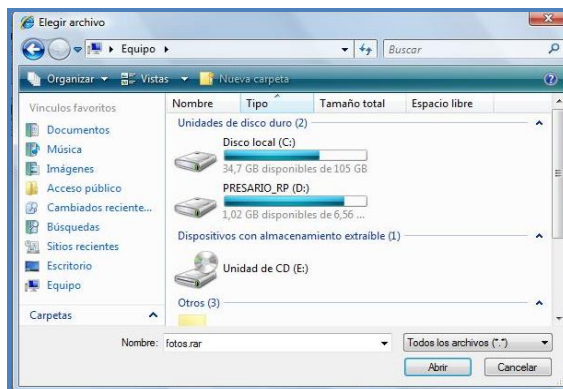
Elegir archivo

Equipo ▸

Buscar

Organizar ▾ Vistas ▾ Nueva carpeta

Vínculos favoritos

Documentos

Música

Imágenes

Acceso público

Cambiados reciente...

Búsquedas

Sitios recientes

Escritorio

Equipo

Carpetas

Nombre Tipo Tamaño total Espacio libre

Unidades de disco duro (2)

Disco local (C:)

34,7 GB disponibles de 105 GB

PRESARIO_RP (D:)

1,02 GB disponibles de 6,56 ...

Dispositivos con almacenamiento extraíble (1)

Unidad de CD (E:)

Otros (3)

Nombre: fotos.rar

Todos los archivos (*.*)

Abrir

Cancelar